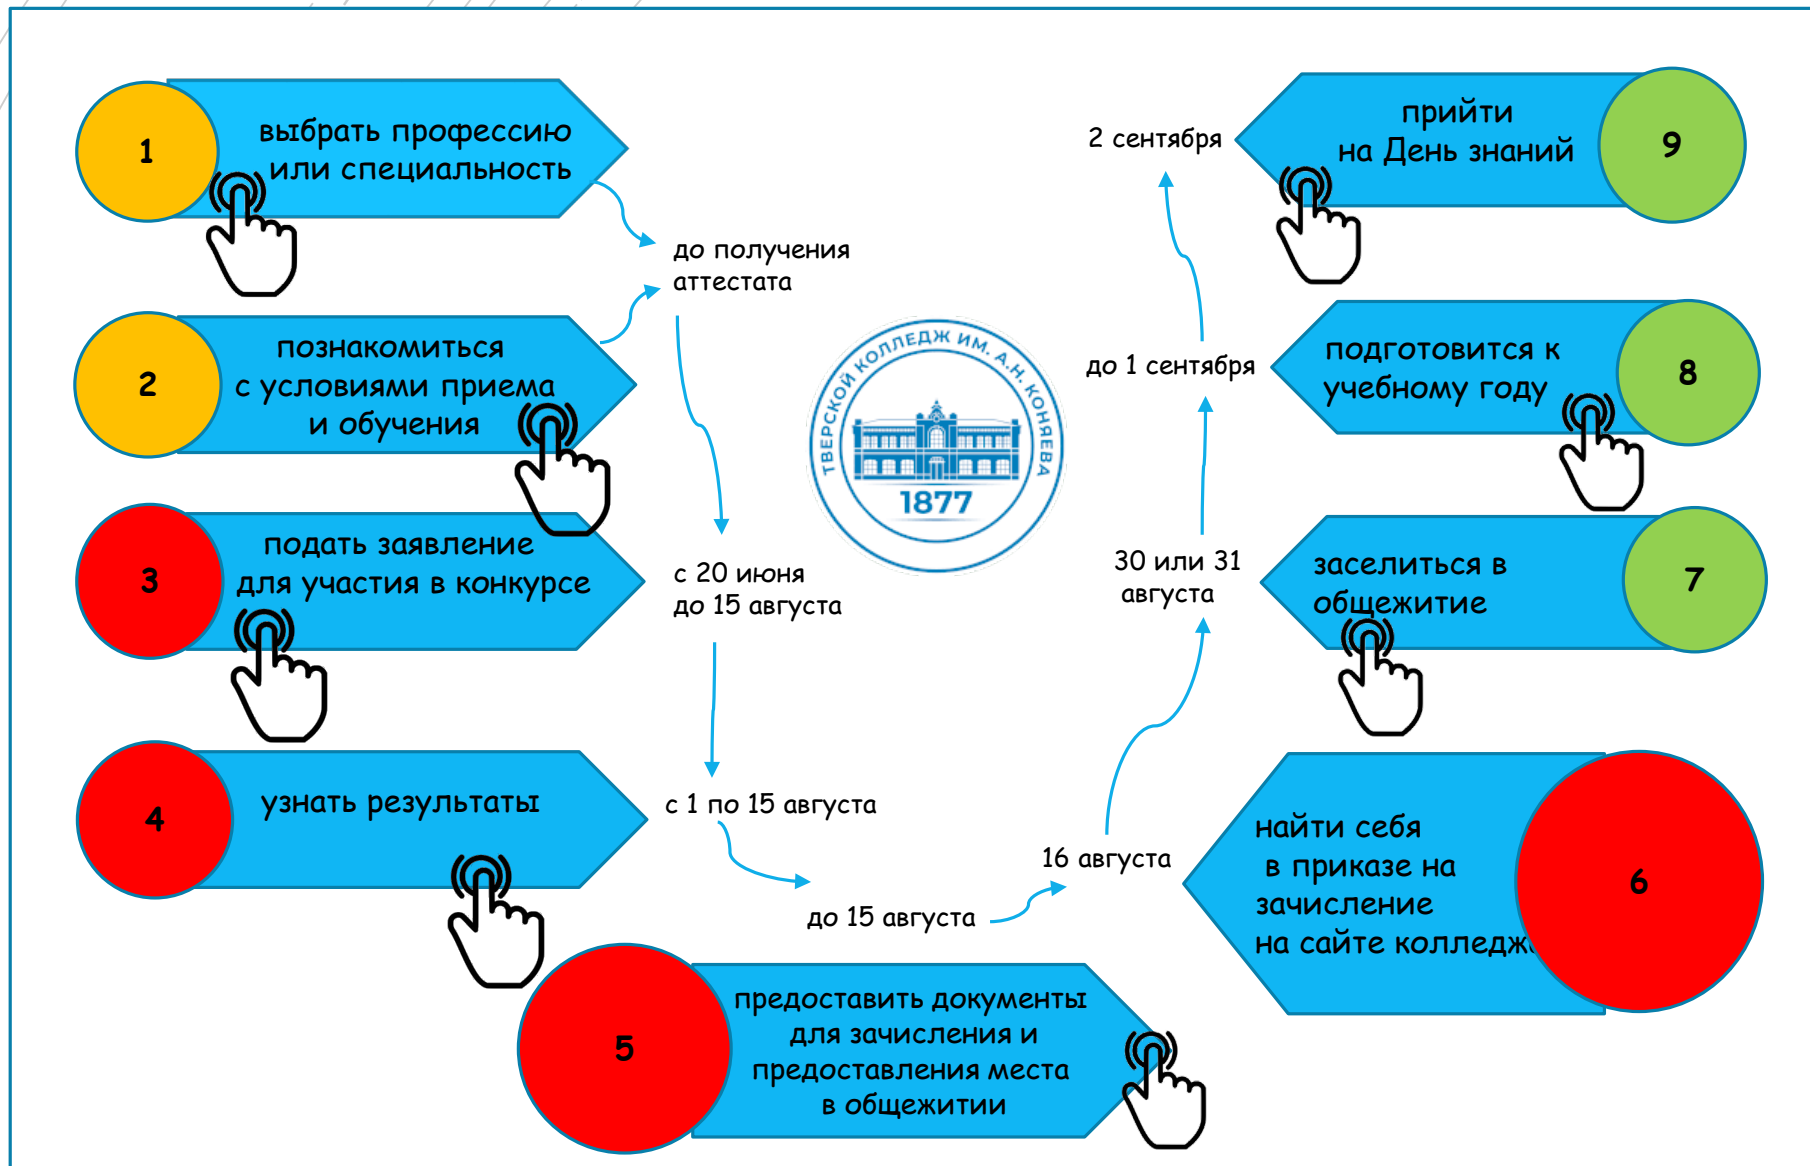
1
выбрать профессию или специальность

до получения аттестата

2
познакомиться с условиями приема и обучения

3
подать заявление для участия в конкурсе

с 20 июня до 15 августа

4
узнать результаты

с 1 по 15 августа

до 15 августа

5
предоставить документы для зачисления и предоставления места в общежитии

16 августа

6
найти себя в приказе на зачисление на сайте колледж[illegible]

30 или 31 августа

7
заселиться в общежитие

до 1 сентября

8
подготовится к учебному году

2 сентября

9
прийти на День знаний

ТВЕРСКОЙ КОЛЛЕДЖ ИМ. А.Н. КОНЯЕВА
1877